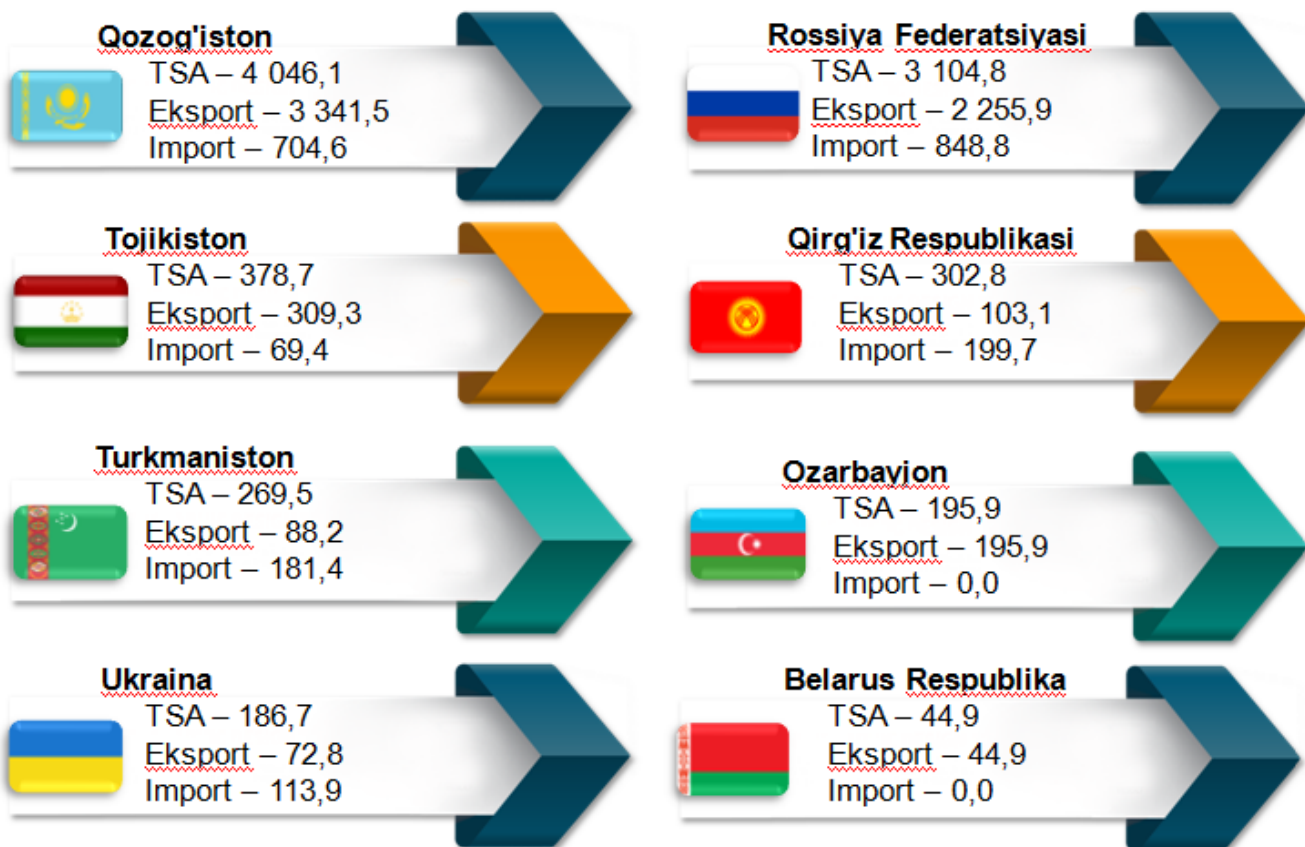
Qozog'iston
TSA – 4 046,1
Eksport – 3 341,5
Import – 704,6

Rossiya Federatsiyasi
TSA – 3 104,8
Eksport – 2 255,9
Import – 848,8

Tojikiston
TSA – 378,7
Eksport – 309,3
Import – 69,4

Qirg'iz Respublikasi
TSA – 302,8
Eksport – 103,1
Import – 199,7

Turkmaniston
TSA – 269,5
Eksport – 88,2
Import – 181,4

Ozarbayjon
TSA – 195,9
Eksport – 195,9
Import – 0,0

Ukraina
TSA – 186,7
Eksport – 72,8
Import – 113,9

Belarus Respublika
TSA – 44,9
Eksport – 44,9
Import – 0,0